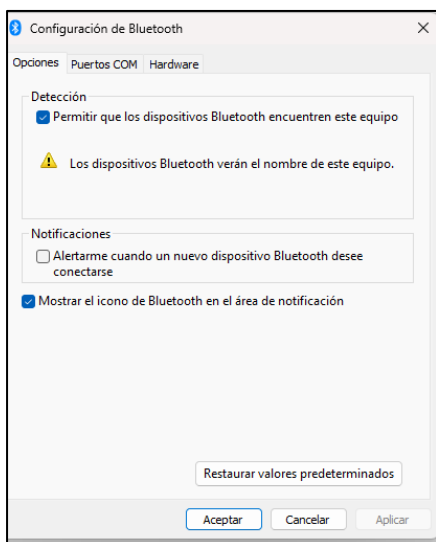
Configuración de Bluetooth

×

Opciones | Puertos COM | Hardware

Detección

Permitir que los dispositivos Bluetooth encuentren este equipo

Los dispositivos Bluetooth verán el nombre de este equipo.

Notificaciones

Alertarme cuando un nuevo dispositivo Bluetooth desee conectarse

Mostrar el icono de Bluetooth en el área de notificación

Restaurar valores predeterminados

Aceptar | Cancelar | Aplicar